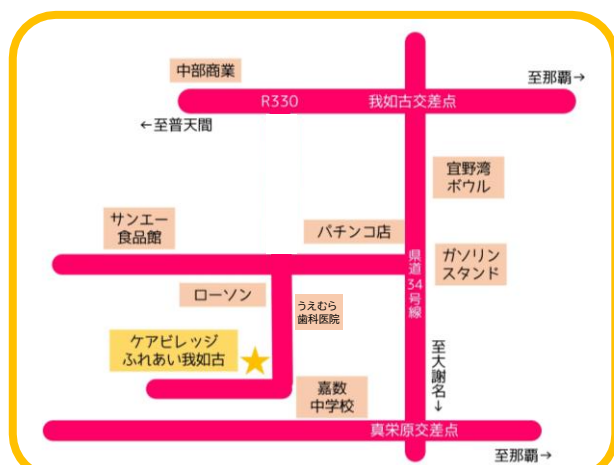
中部商業

至那覇→

R330

我如古交差点

←至普天間

宜野湾
ボウル

サンエー
食品館

パチンコ店

県道34号線

ガソリン
スタンド

ローソン

うえむら
歯科医院

ケアビレッジ
ふれあい我如古

至大謝名↓

嘉数
中学校

真栄原交差点

至那覇→